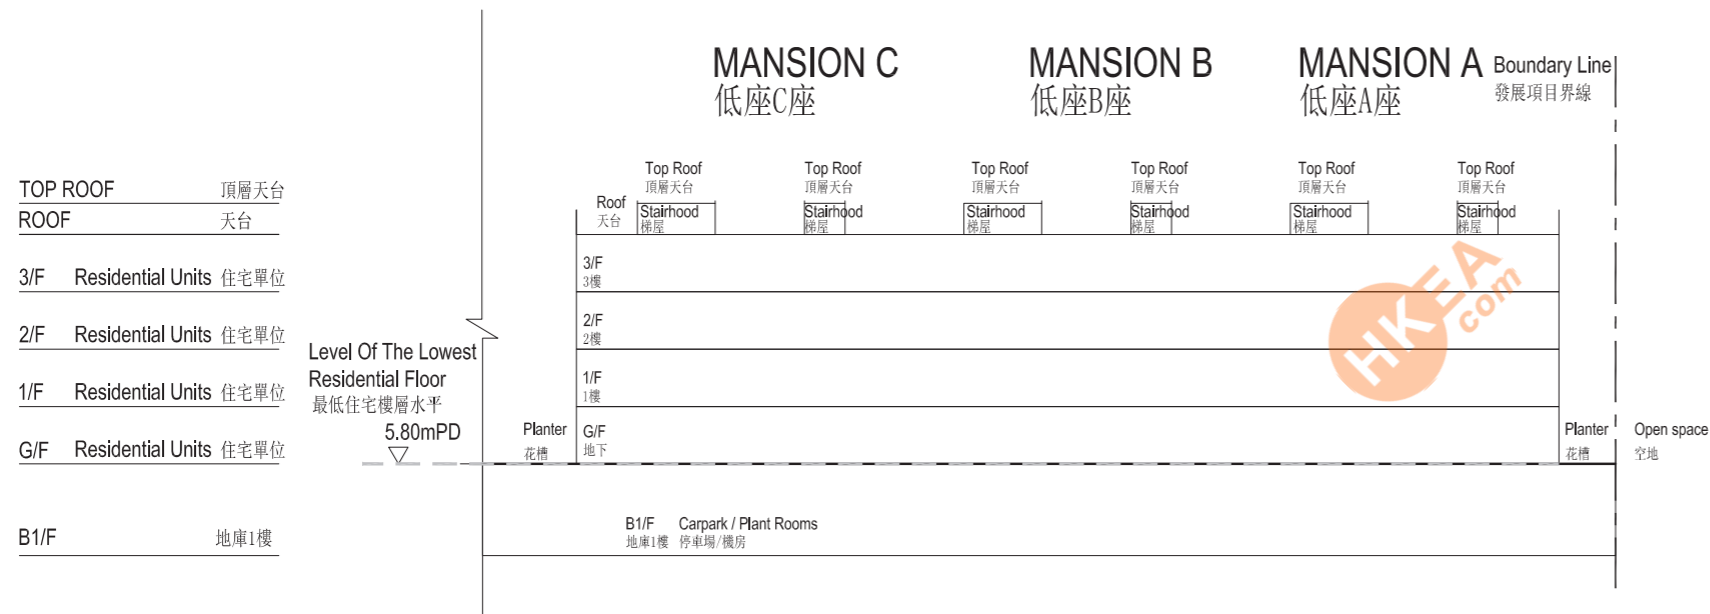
MANSION C
低座C座

MANSION B
低座B座

MANSION A
低座A座

Boundary Line
發展項目界線

TOP ROOF 頂層天台
ROOF 天台
3/F Residential Units 住宅單位
2/F Residential Units 住宅單位
1/F Residential Units 住宅單位
G/F Residential Units 住宅單位
B1/F 地庫1樓

Top Roof
頂層天台
Top Roof
頂層天台
Top Roof
頂層天台
Top Roof
頂層天台
Top Roof
頂層天台
Top Roof
頂層天台

Roof
天台

Stairhood
梯屋
Stairhood
梯屋
Stairhood
梯屋
Stairhood
梯屋
Stairhood
梯屋
Stairhood
梯屋

3/F
3樓
2/F
2樓
1/F
1樓
G/F
地下

Level Of The Lowest Residential Floor
最低住宅樓層水平
5.80mPD

Planter
花槽
Planter
花槽
Open space
空地

B1/F
地庫1樓
Carpark / Plant Rooms
停車場/機房

HKEA.com